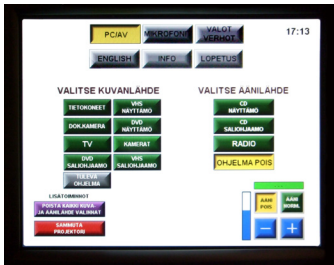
PC/AV
MIKROFONI
VALOT VERHOT
17:13
ENGLISH
INFO
LOPETUS

VALITSE KUVANLÄHDE
TIETOKONEET
VHS NÄYTTÄMÖ
DOK.KAMERA
DVD NÄYTTÄMÖ
TV
KAMERAT
DVD SALIOHJAAMO
VHS SALIOHJAAMO
TULEVA OHJELMA

VALITSE ÄÄNILÄHDE
CD NÄYTTÄMÖ
CD SALIOHJAAMO
RADIO
OHJELMA POIS

LISÄTOIMINNOT
POISTA KAIKKI KUVA JA ÄÄNILÄHDE VALINNAT
SAMMUTA PROJEKTORI

ÄÄNI POIS
ÄÄNI NORM.
–
+